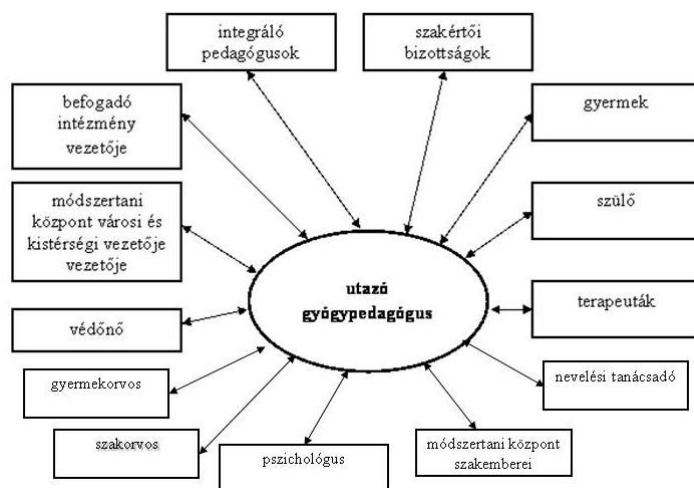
integráló pedagógusok

szakértői bizottságok

befogadó intézmény vezetője

gyermek

módszertani központ városi és kistérségi vezetője vezetője

szülő

utazó gyógypedagógus

védőnő

terapeuták

gyermekorvos

nevelési tanácsadó

szakorvos

pszichológus

módszertani központ szakemberei